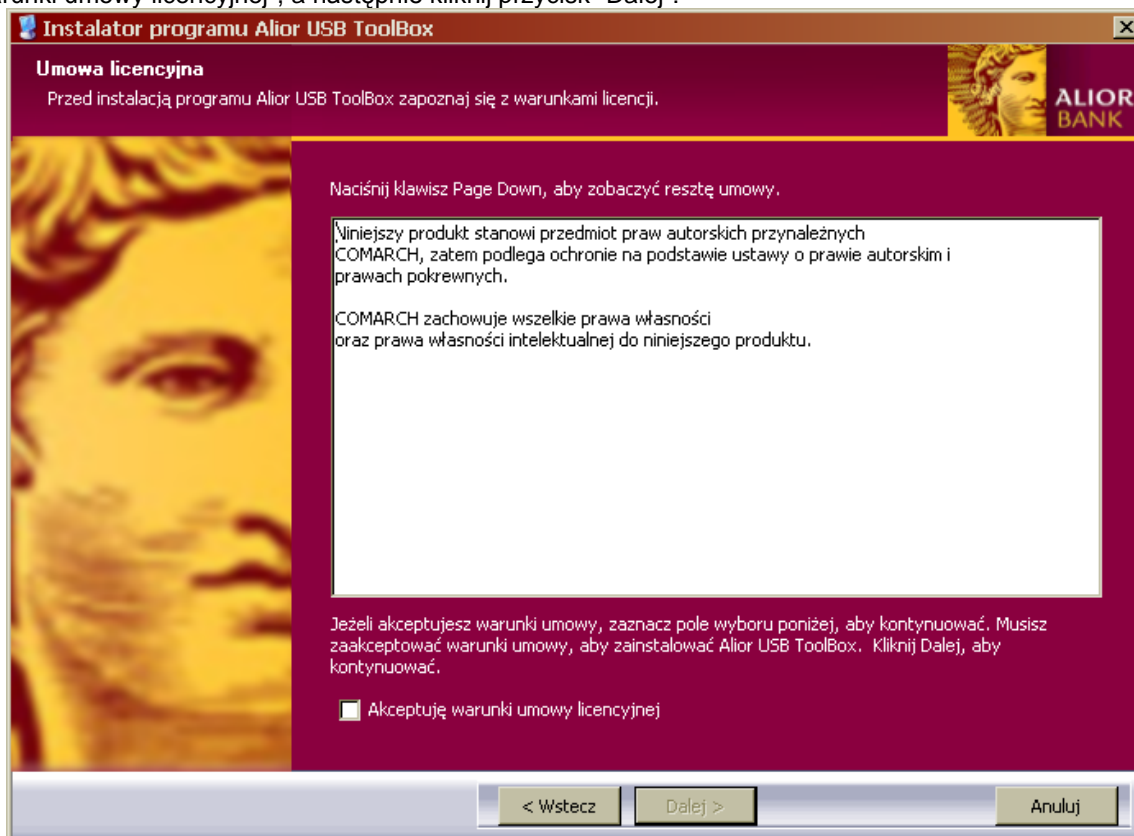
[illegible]runki umowy licencyjnej", a następnie kliknij przycisk "Dalej".

Instalator programu Alior USB ToolBox

Umowa licencyjna
Przed instalacją programu Alior USB ToolBox zapoznaj się z warunkami licencji.

ALIOR BANK

Naciśnij klawisz Page Down, aby zobaczyć resztę umowy.

Niniejszy produkt stanowi przedmiot praw autorskich przynależnych COMARCH, zatem podlega ochronie na podstawie ustawy o prawie autorskim i prawach pokrewnych.

COMARCH zachowuje wszelkie prawa własności oraz prawa własności intelektualnej do niniejszego produktu.

Jeżeli akceptujesz warunki umowy, zaznacz pole wyboru poniżej, aby kontynuować. Musisz zaakceptować warunki umowy, aby zainstalować Alior USB ToolBox. Kliknij Dalej, aby kontynuować.

Akceptuję warunki umowy licencyjnej

< Wstecz
Dalej >
Anuluj